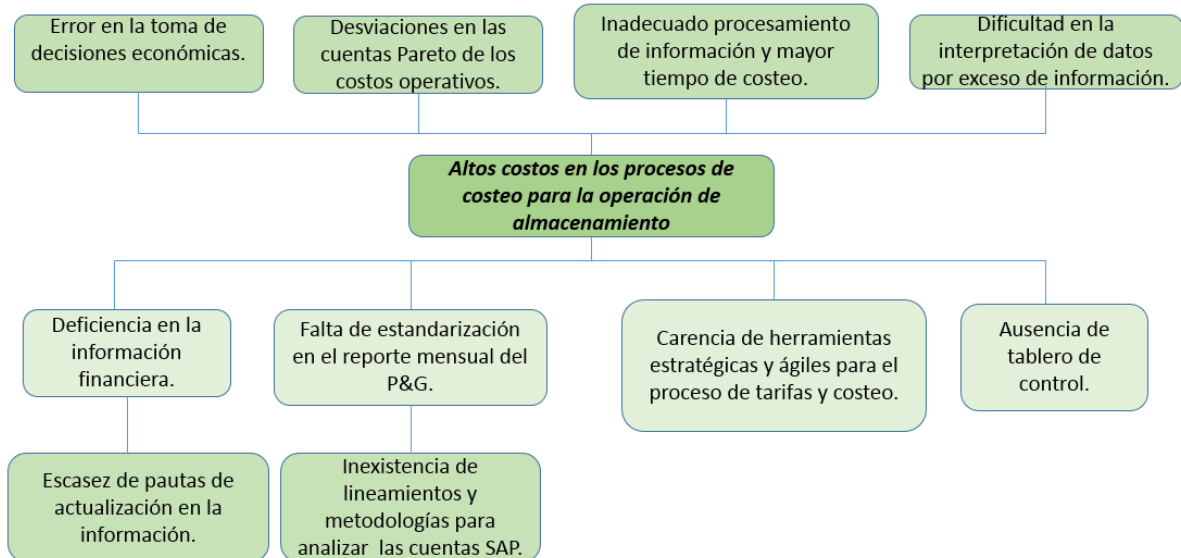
Error en la toma de decisiones económicas.

Desviaciones en las cuentas Pareto de los costos operativos.

Inadecuado procesamiento de información y mayor tiempo de costeo.

Dificultad en la interpretación de datos por exceso de información.

Altos costos en los procesos de costeo para la operación de almacenamiento

Deficiencia en la información financiera.

Falta de estandarización en el reporte mensual del P&G.

Carencia de herramientas estratégicas y ágiles para el proceso de tarifas y costeo.

Ausencia de tablero de control.

Escasez de pautas de actualización en la información.

Inexistencia de lineamientos y metodologías para analizar las cuentas SAP.